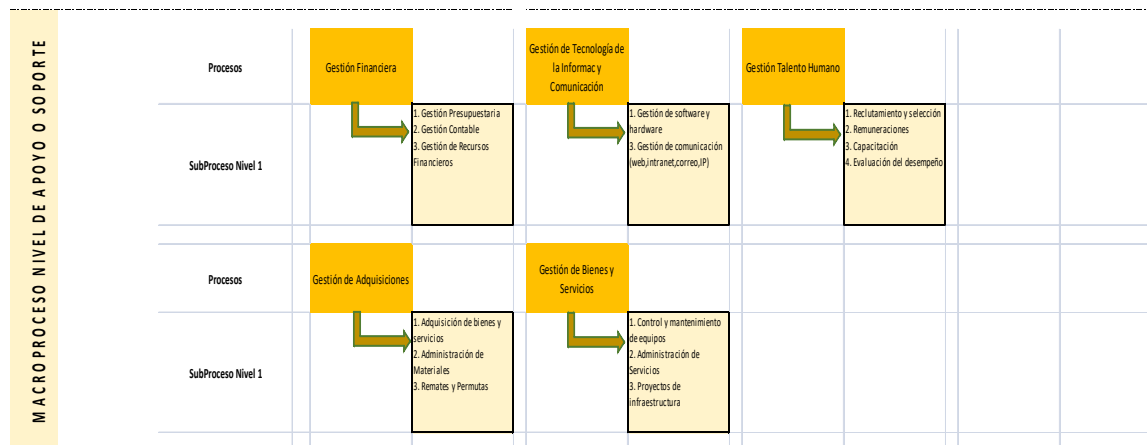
MACROPROCESO NIVEL DE APOYO O SOPORTE

Procesos

Gestión Financiera

Gestión de Tecnología de la Informac y Comunicación

Gestión Talento Humano

SubProceso Nivel 1

1. Gestión Presupuestaria
2. Gestión Contable
3. Gestión de Recursos Financieros

1. Gestión de software y hardware
3. Gestión de comunicación (web,intranet,correo,IP)

1. Reclutamiento y selección
2. Remuneraciones
3. Capacitación
4. Evaluación del desempeño

Procesos

Gestión de Adquisiciones

Gestión de Bienes y Servicios

SubProceso Nivel 1

1. Adquisición de bienes y servicios
2. Administración de Materiales
3. Remates y Permutas

1. Control y mantenimiento de equipos
2. Administración de Servicios
3. Proyectos de infraestructura